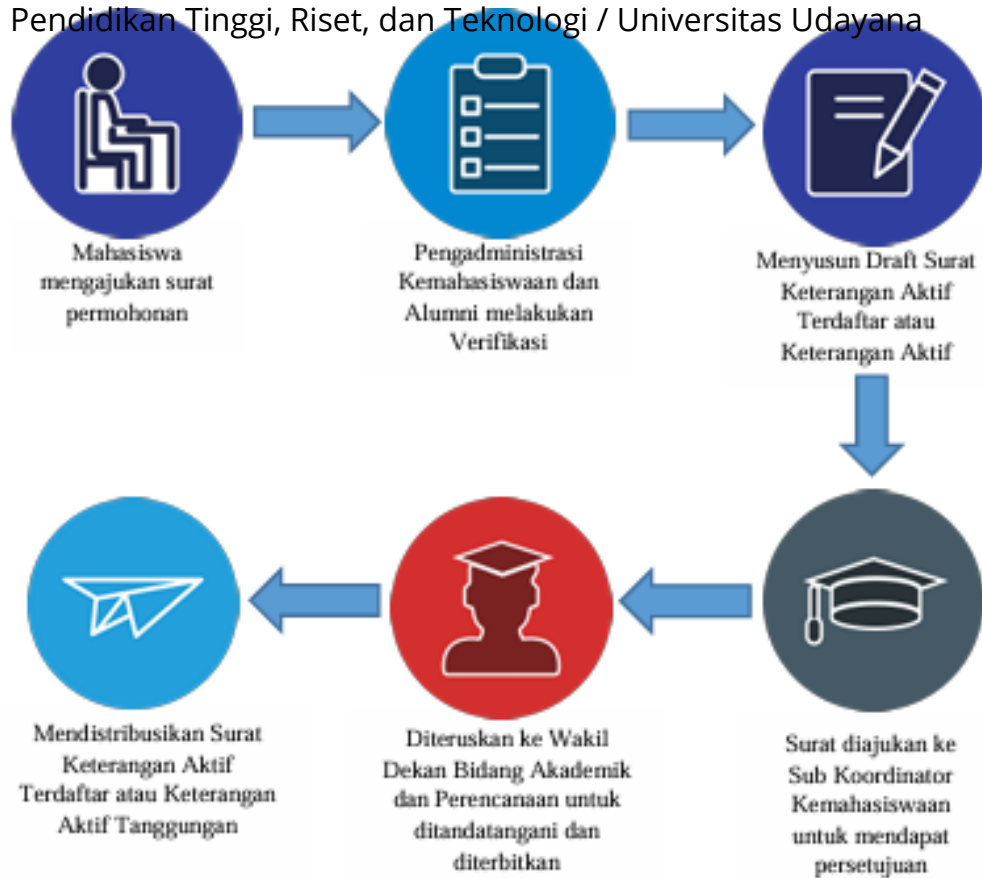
Pendidikan Tinggi, Riset, dan Teknologi / Universitas Udayana

Mahasiswa mengajukan surat permohonan

Pengadministrasi Kemahasiswaan dan Alumni melakukan Verifikasi

Menyusun Draft Surat Keterangan Aktif Terdaftar atau Keterangan Aktif

Surat diajukan ke Sub Koordinator Kemahasiswaan untuk mendapat persetujuan

Diteruskan ke Wakil Dekan Bidang Akademik dan Perencanaan untuk ditandatangani dan diterbitkan

Mendistribusikan Surat Keterangan Aktif Terdaftar atau Keterangan Aktif Tanggungan